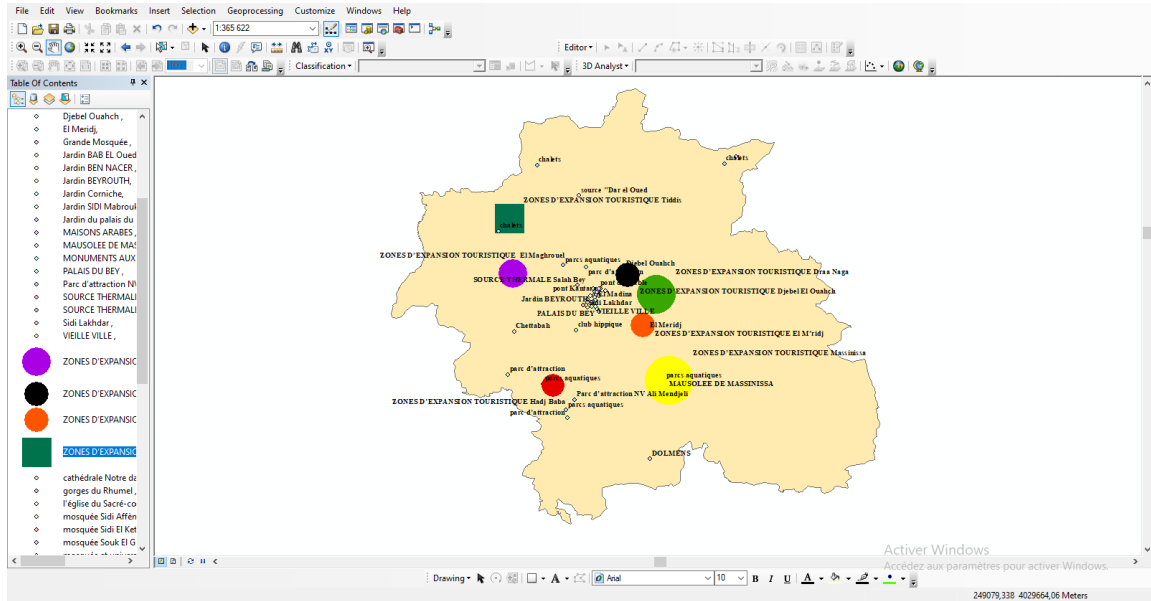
File Edit View Bookmarks Insert Selection Geoprocessing Customize Windows Help

1:365 622

Editor ▾

Classification ▾

3D Analyst ▾

Table Of Contents

Djebel Ouahch ,
El Meridj,
Grande Mosquée ,
Jardin BAB EL Oued
Jardin BEN NACER ,
Jardin BEYROUTH,
Jardin Corniche,
Jardin SIDI Mabrouk
Jardin du palais du
MAISONS ARABES ,
MAUSOLEE DE MA
MONUMENTS AUX
PALAIS DU BEY ,
Parc d'attraction NV
SOURCE THERMALI
SOURCE THERMALI
Sidi Lakhdar ,
VIEILLE VILLE ,

ZONES D'EXPANSIC
ZONES D'EXPANSIC
ZONES D'EXPANSIC
ZONES D'EXPANSIC

cathédrale Notre da
gorges du Rhumel ,
l'église du Sacré-co
mosquée Sidi Affén
mosquée Sidi El Ket
mosquée Souk El G

chalets
chalets
source "Dar el Oued
ZONES D'EXPANSION TOURISTIQUE Tiddis
chalets
ZONES D'EXPANSION TOURISTIQUE El Maghroud
parcs aquatiques
Djebel Ouahch
parc d'a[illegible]
SOURCE THERMALE Salah Bey
ZONES D'EXPANSION TOURISTIQUE Draa Naga
pont Kantara
ZONES D'EXPANSION TOURISTIQUE Djebel El Ouahch
Jardin BEYROUTH
Sidi Lakhdar
PALAIS DU BEY
VIEILLE VILLE
Chettabah
club hippique
El Meridj
ZONES D'EXPANSION TOURISTIQUE El M'ridj
ZONES D'EXPANSION TOURISTIQUE Massinissa
parc d'attraction
parcs aquatiques
parcs aquatiques
MAUSOLEE DE MASSINISSA
Parc d'attraction NV Ali Mendjeli
ZONES D'EXPANSION TOURISTIQUE Hadj Baba
parcs aquatiques
parc d'attraction
DOLMENS

Activer Windows
Accédez aux paramètres pour activer Windows.

Drawing ▾
Arial
10
B I U A

249079,338 4029664,06 Meters